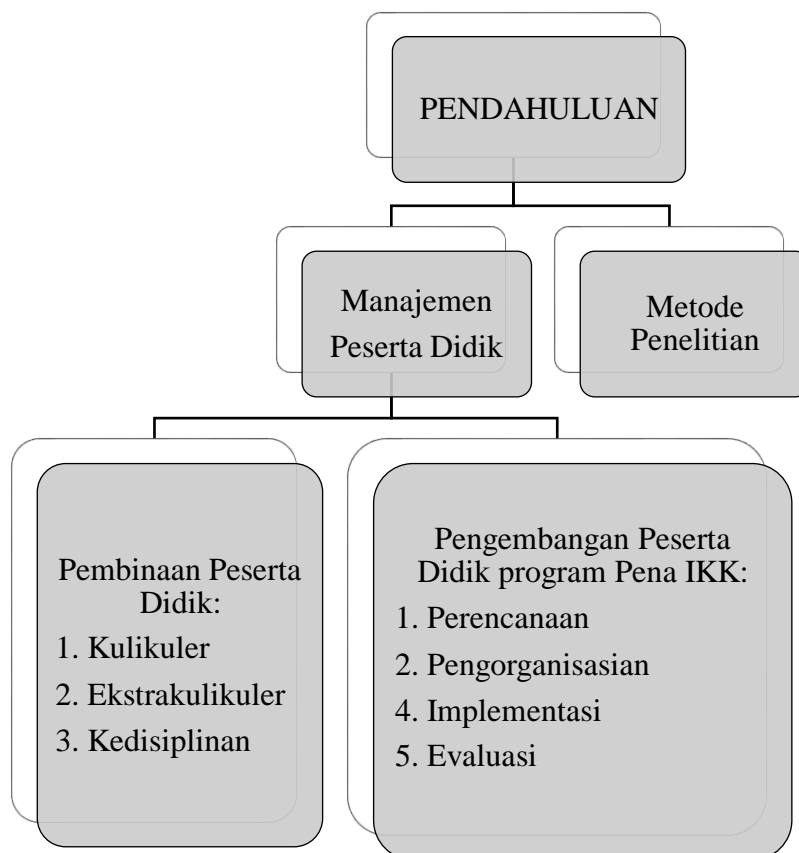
PENDAHULUAN

Manajemen Peserta Didik

Metode Penelitian

Pembinaan Peserta Didik:
1. Kulikuler
2. Ekstrakulikuler
3. Kedisiplinan

Pengembangan Peserta Didik program Pena IKK:
1. Perencanaan
2. Pengorganisasian
4. Implementasi
5. Evaluasi